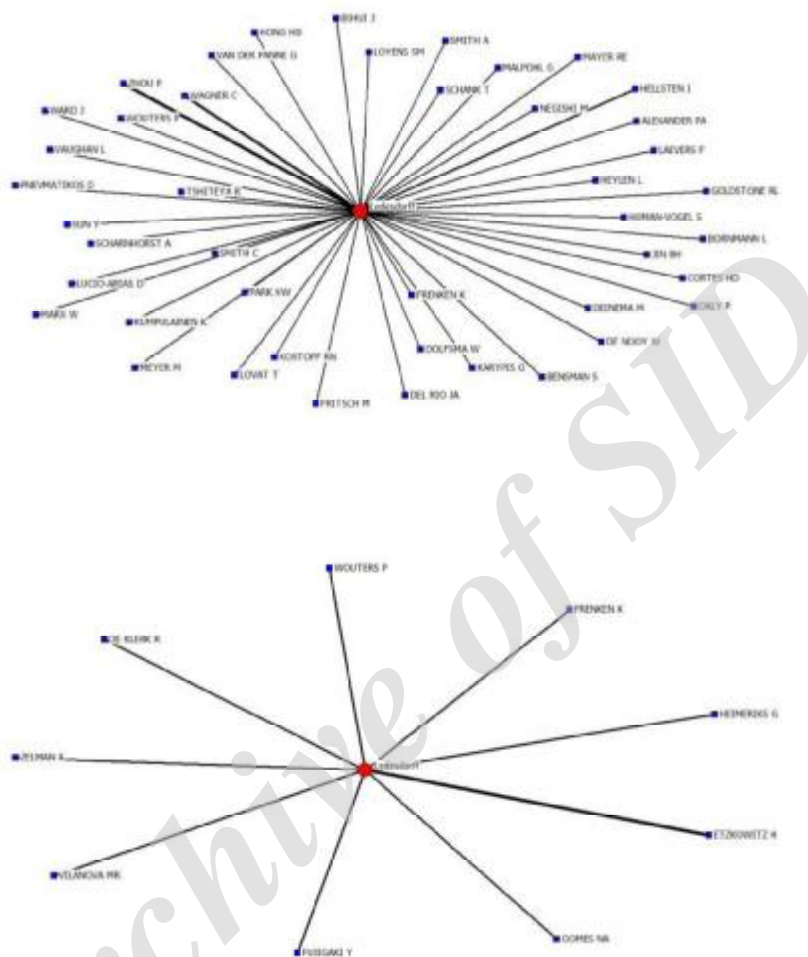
BIHUI J
KONG HB
VAN DER PANNE G
LOYENS SM
SMITH A
MALPOHL G
MAYER RE
ZHOU P
WAGNER C
SCHANK T
HELLSTEN I
WARD J
WOUTERS P
NEGISHI M
ALEXANDER PA
VAUGHAN L
LAEVERS F
PNEVMATIKOS D
TSHETEYE K
HEYSEN L
GOLDSTONE RL
Leydesdorff
SUN Y
HIRMAN-VOGEL S
SCHARNHORST A
BORNMANN L
SMITH C
JIN BH
LUCIO-ARIAS D
CORTES HD
PARK HW
FRENKEN K
OEINEMA M
DALY P
MARX W
KUMPULAINEN K
DE NOOY W
KOSTOFF RN
DOLFSMA W
MEYER M
LOVAT T
KARYPIS G
BENSMAN S
DEL RIO JA
FRITSCH M

WOUTERS P
FRENKEN K
DE KLERK K
HEIMERIKS G
ZEIMAN A
Leydesdorff
ETZKOWITZ H
VILANOVA MR
DOMES NA
FUJIGAKI Y